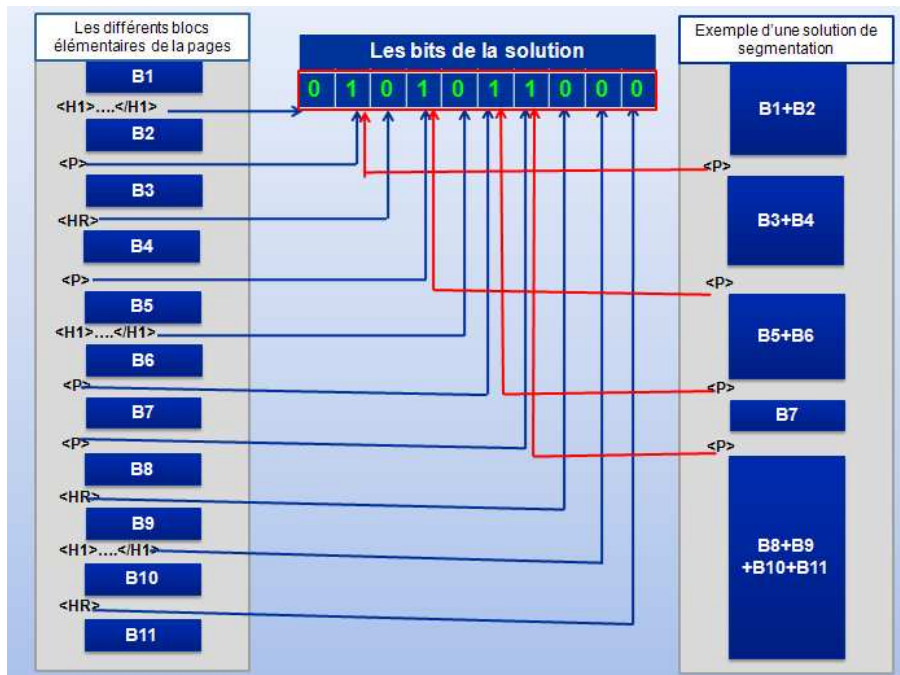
Les différents blocs élémentaires de la pages

B1
<H1>….</H1>
B2
<P>
B3
<HR>
B4
<P>
B5
<H1>….</H1>
B6
<P>
B7
<P>
B8
<HR>
B9
<H1>….</H1>
B10
<HR>
B11

Les bits de la solution

| 0 | 1 | 0 | 1 | 0 | 1 | 1 | 0 | 0 | 0 |
|---|---|---|---|---|---|---|---|---|---|

Exemple d'une solution de segmentation

B1+B2
<P>
B3+B4
<P>
B5+B6
<P>
B7
<P>
B8+B9 +B10+B11